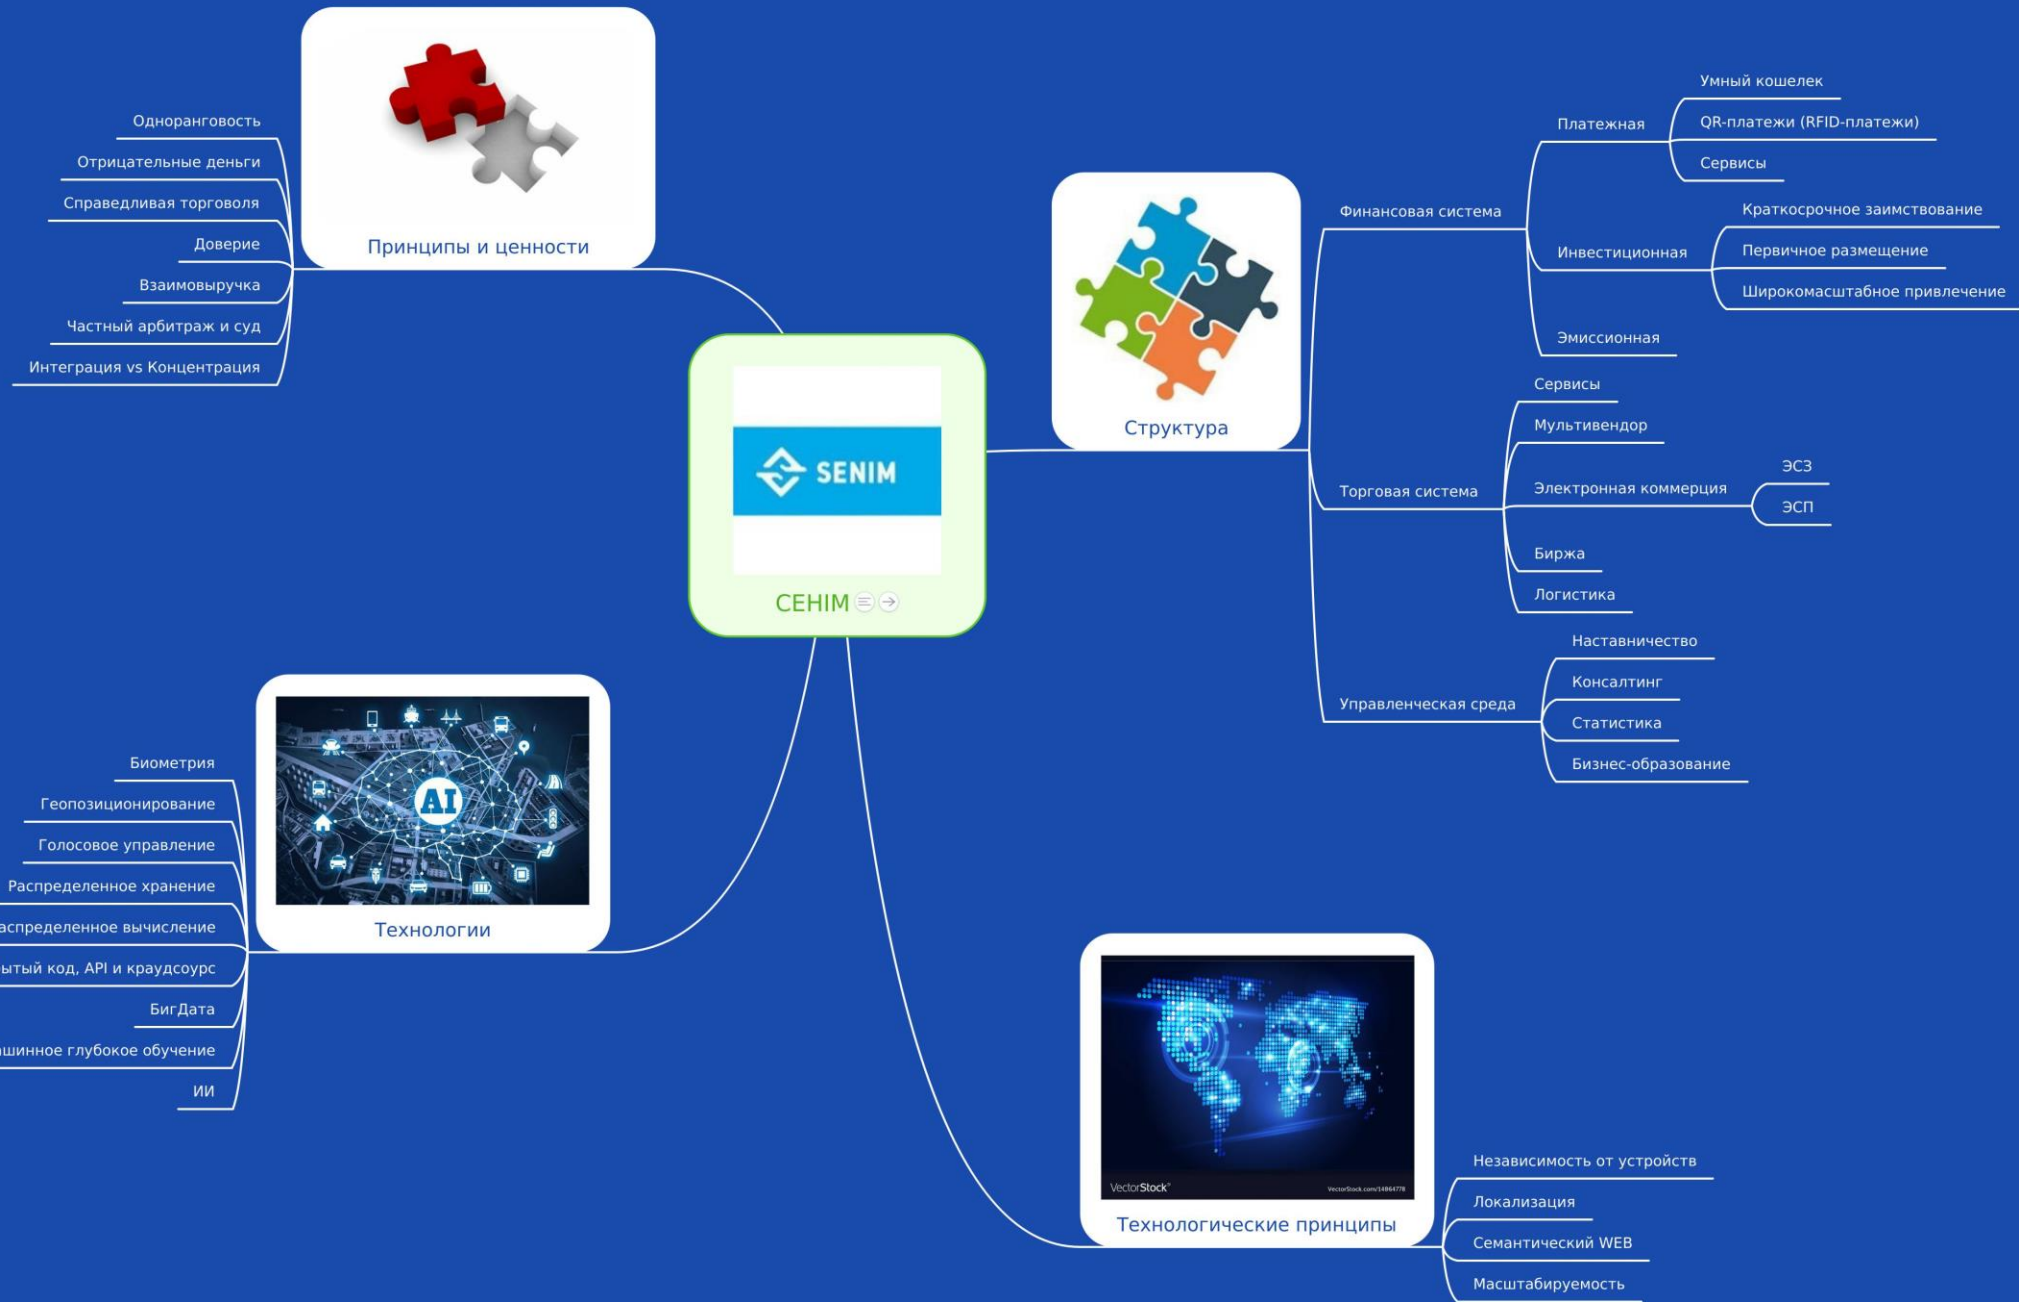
Принципы и ценности

Одноранговость
Отрицательные деньги
Справедливая торговоля
Доверие
Взаимовыручка
Частный арбитраж и суд
Интеграция vs Концентрация

SENIM
СЕНІМ

Структура

Финансовая система
Платежная
Умный кошелек
QR-платежи (RFID-платежи)
Сервисы
Инвестиционная
Краткосрочное заимствование
Первичное размещение
Широкомасштабное привлечение
Эмиссионная

Торговая система
Сервисы
Мультивендор
Электронная коммерция
ЭСЗ
ЭСП
Биржа
Логистика

Управленческая среда
Наставничество
Консалтинг
Статистика
Бизнес-образование

AI
Технологии

Биометрия
Геопозиционирование
Голосовое управление
Распределенное хранение
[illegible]аспределенное вычисление
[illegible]ытый код, API и краудсоурс
БигДата
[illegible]шинное глубокое обучение
ИИ

VectorStock
VectorStock.com/14864778
Технологические принципы

Независимость от устройств
Локализация
Семантический WEB
Масштабируемость